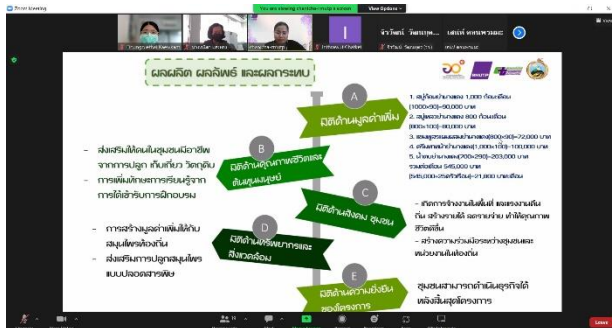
Zoom Meeting

You are viewing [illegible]'s screen

View Options

I

จิราวัฒน์ วัฒนกุล...

เลขที่ ทดแทนนอน

ผลผลิต ผลลัพธ์ และผลกระทบ

A

ผลด้านมูลค่าเพิ่ม

1. สบู่จำหน่ายก้อนละ 1,000 ก้อน/เดือน (1000×90)=90,000 บาท
2. สบู่เหลวจำหน่ายขวด 800 ก้อน/เดือน (800×100)=80,000 บาท
3. แชมพูจำหน่ายขวด(800×90)=72,000 บาท
4. ครีมจำหน่ายปลีก(1,000×100)=100,000 บาท
5. น้ำมันจำหน่ายขวด(200×290)=203,000 บาท
รวมต่อเดือน 545,000 บาท
(545,000×25%รายเดือน)=21,800 บาท/เดือน

B

ผลด้านคุณภาพชีวิตและต้นทุนมนุษย์

- ส่งเสริมให้คนในชุมชนมีอาชีพจากการปลูก เก็บเกี่ยว วัตถุดิบ
- การเพิ่มทักษะการเรียนรู้จากการได้เข้ารับการฝึกอบรม

C

ผลด้านสังคม ชุมชน

- เกิดการจ้างงานในพื้นที่ และแรงงานคืนถิ่น สร้างรายได้ ลดรายจ่าย ทำให้คุณภาพชีวิตดีขึ้น
- สร้างความร่วมมือระหว่างชุมชนและหน่วยงานในท้องถิ่น

D

ผลด้านทรัพยากรและสิ่งแวดล้อม

- การสร้างมูลค่าเพิ่มให้กับสมุนไพรท้องถิ่น
- ส่งเสริมการปลูกสมุนไพรแบบปลอดสารพิษ

E

ผลด้านความยั่งยืนของโครงการ

ชุมชนสามารถดำเนินธุรกิจได้หลังสิ้นสุดโครงการ

Leave